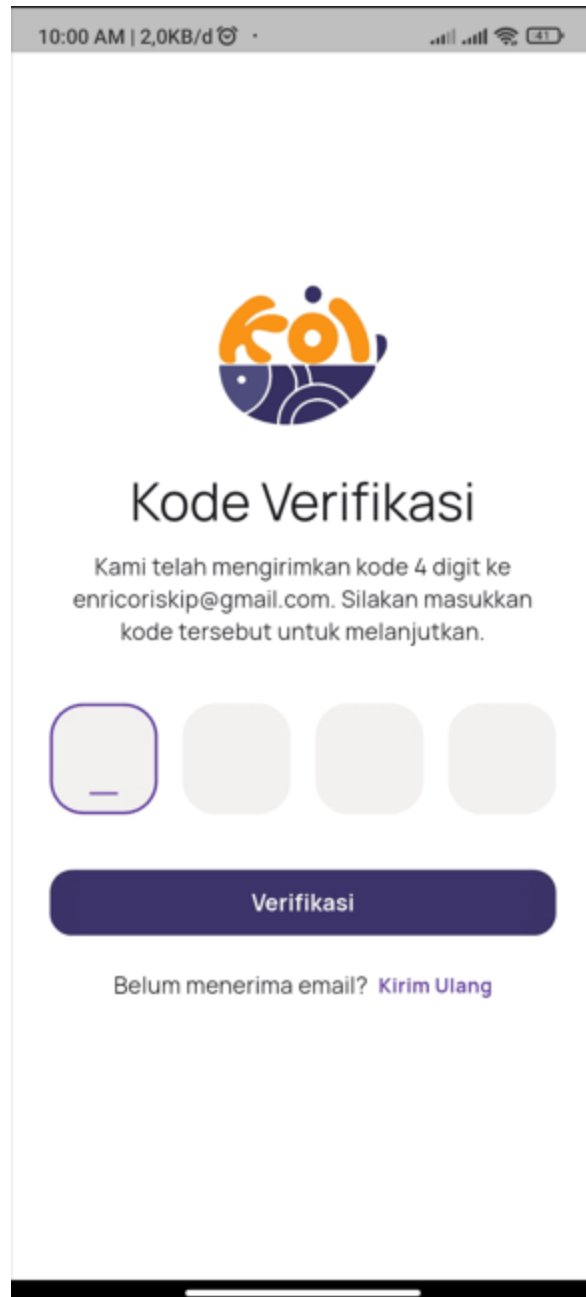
10:00 AM | 2,0KB/d · 41

KOI

Kode Verifikasi

Kami telah mengirimkan kode 4 digit ke enricoriskip@gmail.com. Silakan masukkan kode tersebut untuk melanjutkan.

Verifikasi

Belum menerima email? Kirim Ulang